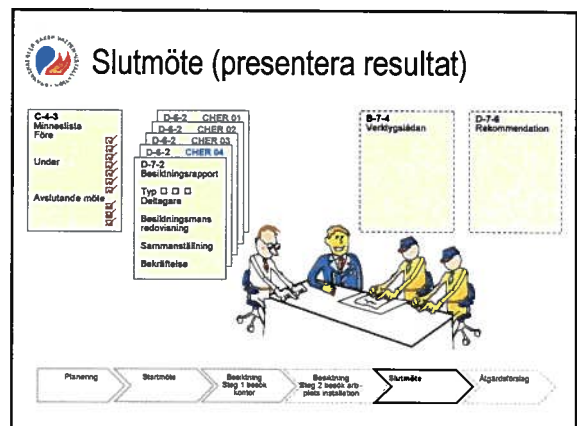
Slutmöte (presentera resultat)

C-4-3
Minneslista
Före

Under

Avslutande möte

D-6-2 CHER 01
D-6-2 CHER 02
D-6-2 CHER 03
D-6-2 CHER 04
D-7-2
Besiktningsrapport
Typ □ □ □
Deltagare
Besiktningsmans redovisning
Sammanställning
Bekräftelse

B-7-4
Verktygslådan

D-7-6
Rekommendation

Planering
Startmöte
Besiktning Steg 1 besök kontor
Besiktning Steg 2 besök arbplats installation
Slutmöte
Åtgärdsförslag